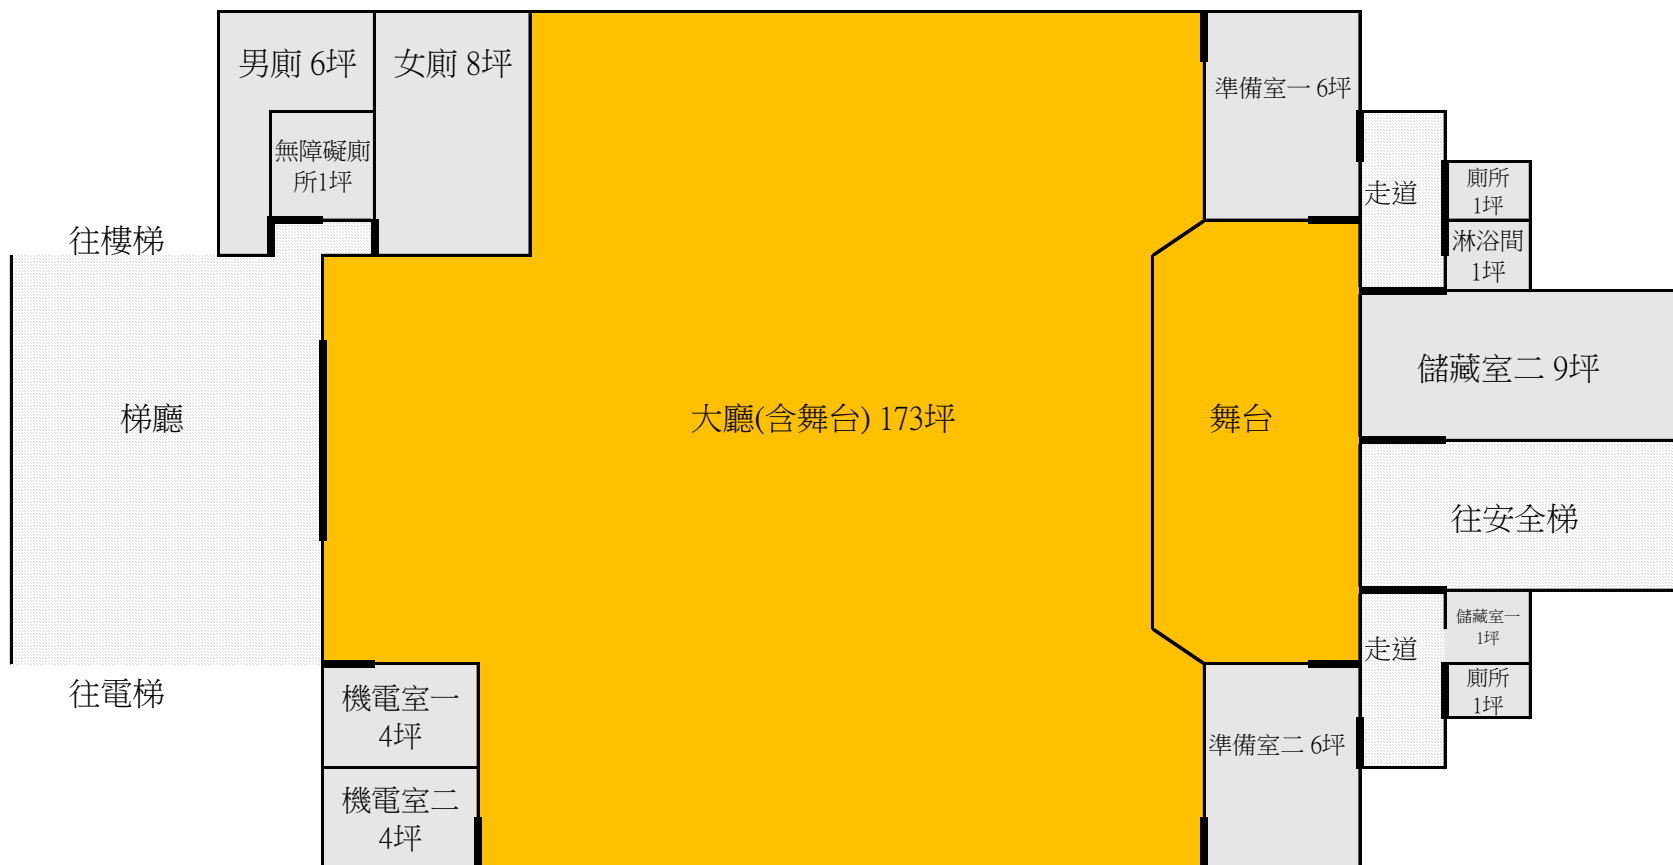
男廁 6坪

女廁 8坪

無障礙廁所1坪

往樓梯

梯廳

往電梯

機電室一 4坪

機電室二 4坪

大廳(含舞台) 173坪

舞台

準備室一 6坪

走道

廁所 1坪

淋浴間 1坪

儲藏室二 9坪

往安全梯

走道

儲藏室一 1坪

廁所 1坪

準備室二 6坪